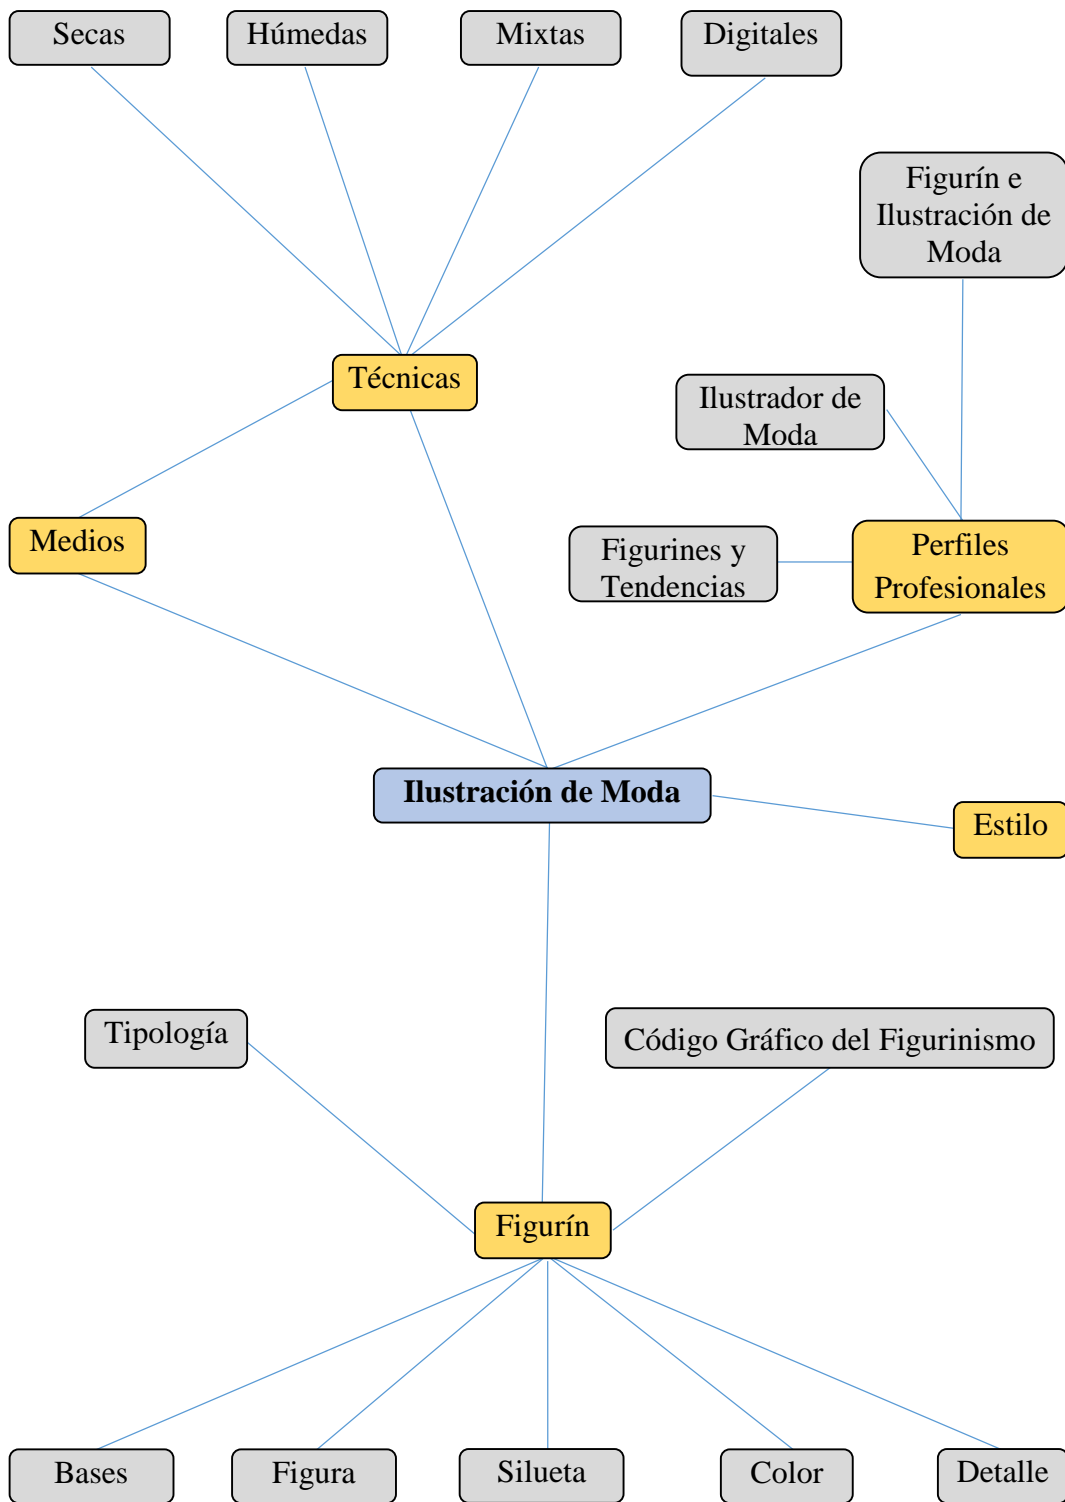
Secas

Húmedas

Mixtas

Digitales

Figurín e Ilustración de Moda

Técnicas

Ilustrador de Moda

Medios

Figurines y Tendencias

Perfiles Profesionales

**Ilustración de Moda**

Estilo

Tipología

Código Gráfico del Figurinismo

Figurín

Bases

Figura

Silueta

Color

Detalle